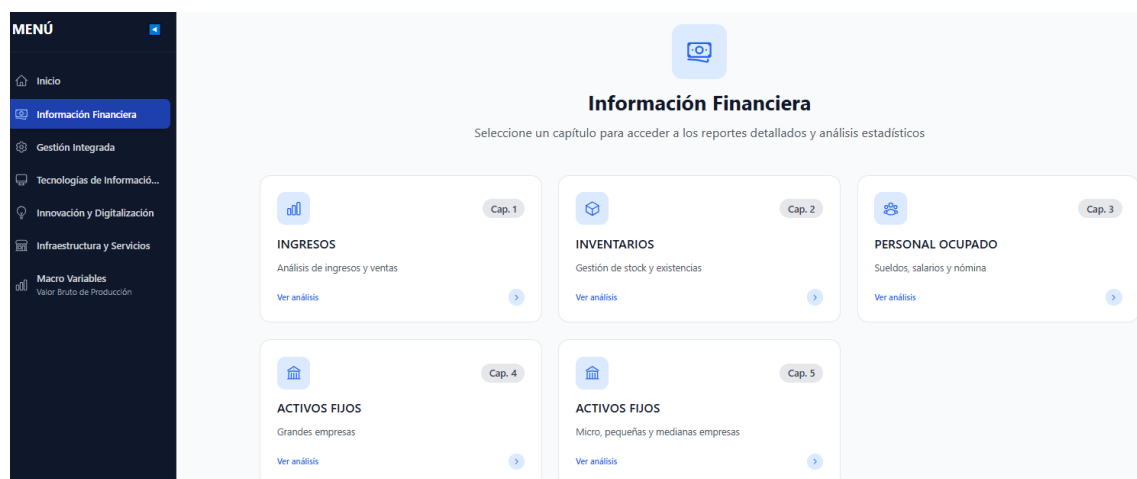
MENÚ

Inicio
Información Financiera
Gestión Integrada
Tecnologías de Informació...
Innovación y Digitalización
Infraestructura y Servicios
Macro Variables
Valor Bruto de Producción

Información Financiera

Seleccione un capítulo para acceder a los reportes detallados y análisis estadísticos

Cap. 1
INGRESOS
Análisis de ingresos y ventas
Ver análisis

Cap. 2
INVENTARIOS
Gestión de stock y existencias
Ver análisis

Cap. 3
PERSONAL OCUPADO
Sueldos, salarios y nómina
Ver análisis

Cap. 4
ACTIVOS FIJOS
Grandes empresas
Ver análisis

Cap. 5
ACTIVOS FIJOS
Micro, pequeñas y medianas empresas
Ver análisis